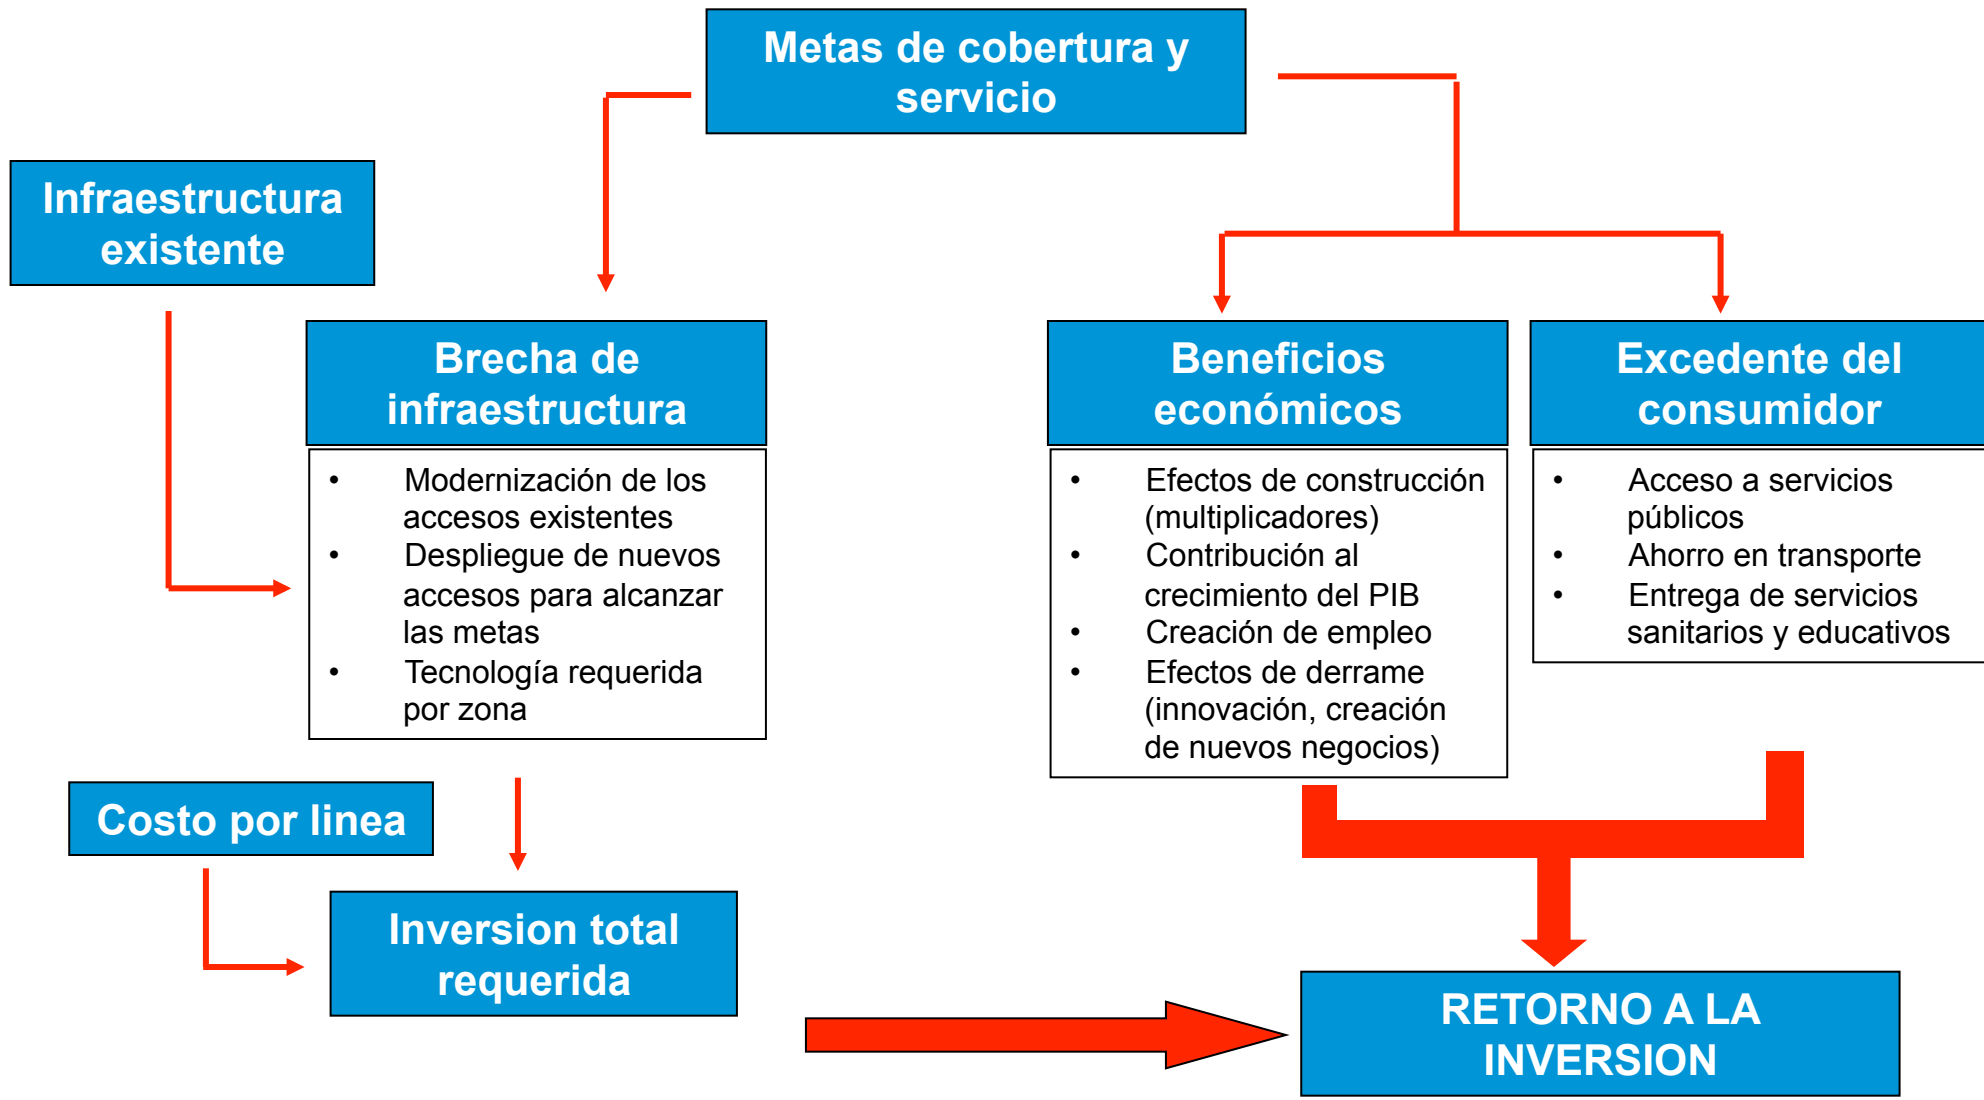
Metas de cobertura y servicio

Infraestructura existente

Brecha de infraestructura

- Modernización de los accesos existentes
- Despliegue de nuevos accesos para alcanzar las metas
- Tecnología requerida por zona

Beneficios económicos

- Efectos de construcción (multiplicadores)
- Contribución al crecimiento del PIB
- Creación de empleo
- Efectos de derrame (innovación, creación de nuevos negocios)

Excedente del consumidor

- Acceso a servicios públicos
- Ahorro en transporte
- Entrega de servicios sanitarios y educativos

Costo por linea

Inversion total requerida

RETORNO A LA INVERSION